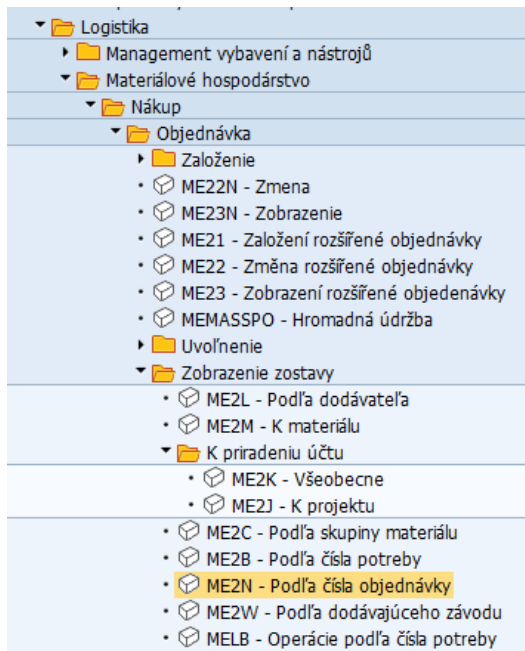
Logistika
Management vybavení a nástrojů
Materiálové hospodárstvo
Nákup
Objednávka
Založenie
ME22N - Zmena
ME23N - Zobrazenie
ME21 - Založení rozšířené objednávky
ME22 - Změna rozšířené objednávky
ME23 - Zobrazení rozšířené objedenávky
MEMASSPO - Hromadná údržba
Uvoľnenie
Zobrazenie zostavy
ME2L - Podľa dodávateľa
ME2M - K materiálu
K priradeniu účtu
ME2K - Všeobecne
ME2J - K projektu
ME2C - Podľa skupiny materiálu
ME2B - Podľa čísla potreby
ME2N - Podľa čísla objednávky
ME2W - Podľa dodávajúceho závodu
MELB - Operácie podľa čísla potreby